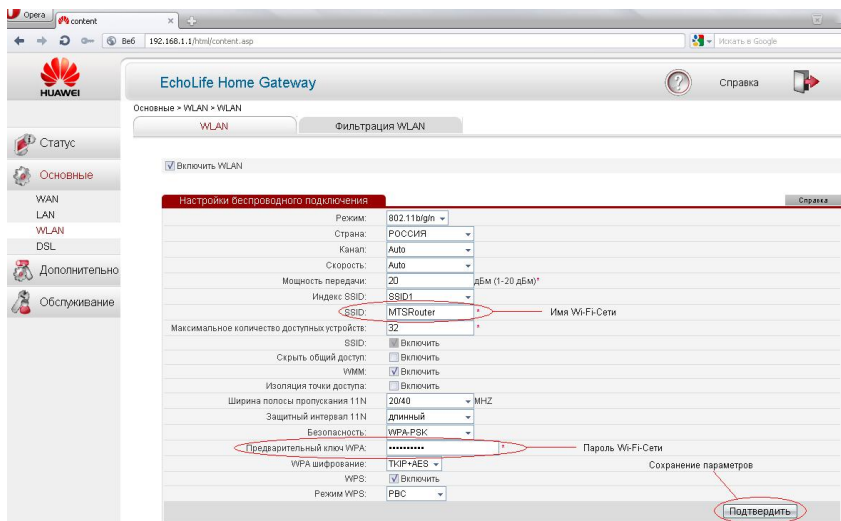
Opera content
Веб 192.168.1.1/html/content.asp
Искать в Google

HUAWEI
EchoLife Home Gateway
Справка

Основные > WLAN > WLAN
WLAN | Фильтрация WLAN

Статус
Основные
WAN
LAN
WLAN
DSL
Дополнительно
Обслуживание

Включить WLAN

Настройки беспроводного подключения
Справка

| | |
|---|---|
| Режим: | 802.11b/g/n |
| Страна: | РОССИЯ |
| Канал: | Auto |
| Скорость: | Auto |
| Мощность передачи: | 20 дБм (1-20 дБм)* |
| Индекс SSID: | SSID1 |
| SSID: | MTSRouter * |
| Максимальное количество доступных устройств: | 32 * |
| SSID: | Включить |
| Скрыть общий доступ: | Включить |
| WMM: | Включить |
| Изоляция точки доступа: | Включить |
| Ширина полосы пропускания 11N | 20/40 MHZ |
| Защитный интервал 11N | длинный |
| Безопасность: | WPA-PSK |
| Предварительный ключ WPA: | •••••••••• * |
| WPA шифрование: | TKIP+AES |
| WPS: | Включить |
| Режим WPS: | PBC |

Имя Wi-Fi-Сети
Пароль Wi-Fi-Сети
Сохранение параметров

Подтвердить